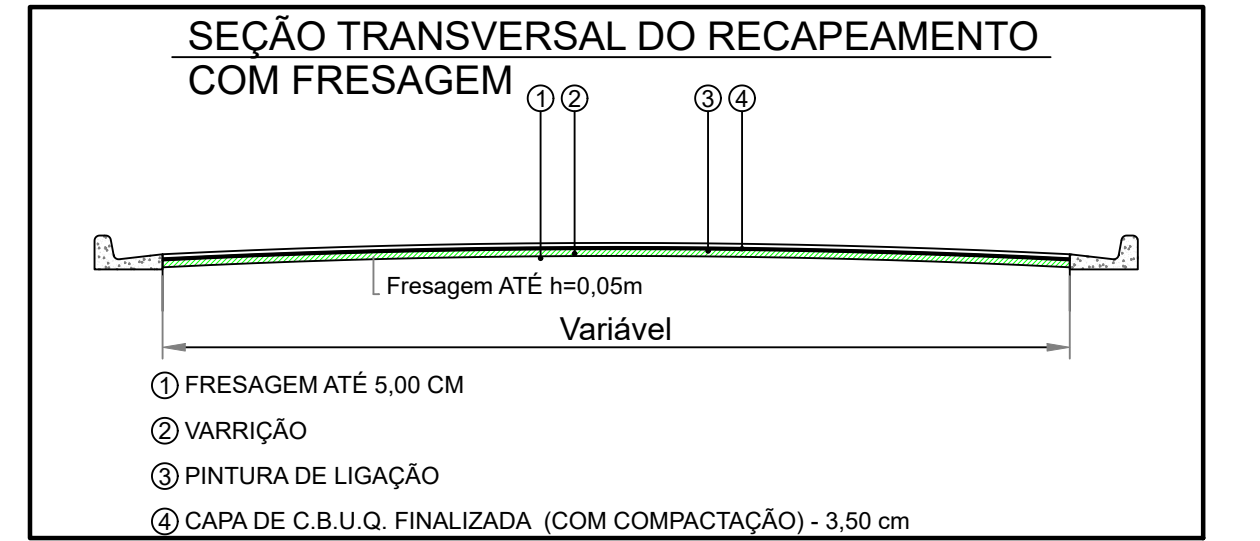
SEÇÃO TRANSVERSAL DO RECAPEAMENTO
COM FRESAGEM

① ② ③ ④

Fresagem ATÉ h=0,05m

Variável

① FRESAGEM ATÉ 5,00 CM

② VARRIÇÃO

③ PINTURA DE LIGAÇÃO

④ CAPA DE C.B.U.Q. FINALIZADA (COM COMPACTAÇÃO) - 3,50 cm